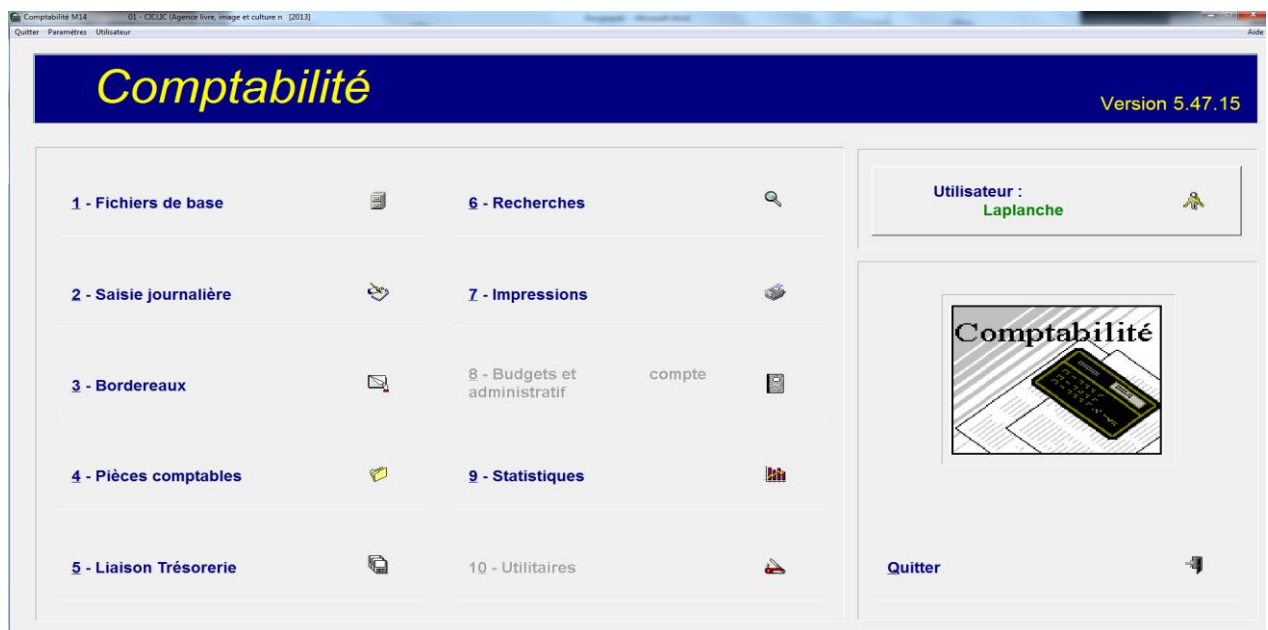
Comptabilité M14 01 - CICLIC (Agence livre, image et culture n [2013]

Quitter Paramètres Utilisateur

Aide

Comptabilité

Version 5.47.15

1 - Fichiers de base

6 - Recherches

Utilisateur :
Laplanche

2 - Saisie journalière

7 - Impressions

Comptabilité

3 - Bordereaux

8 - Budgets et compte administratif

4 - Pièces comptables

9 - Statistiques

5 - Liaison Trésorerie

10 - Utilitaires

Quitter